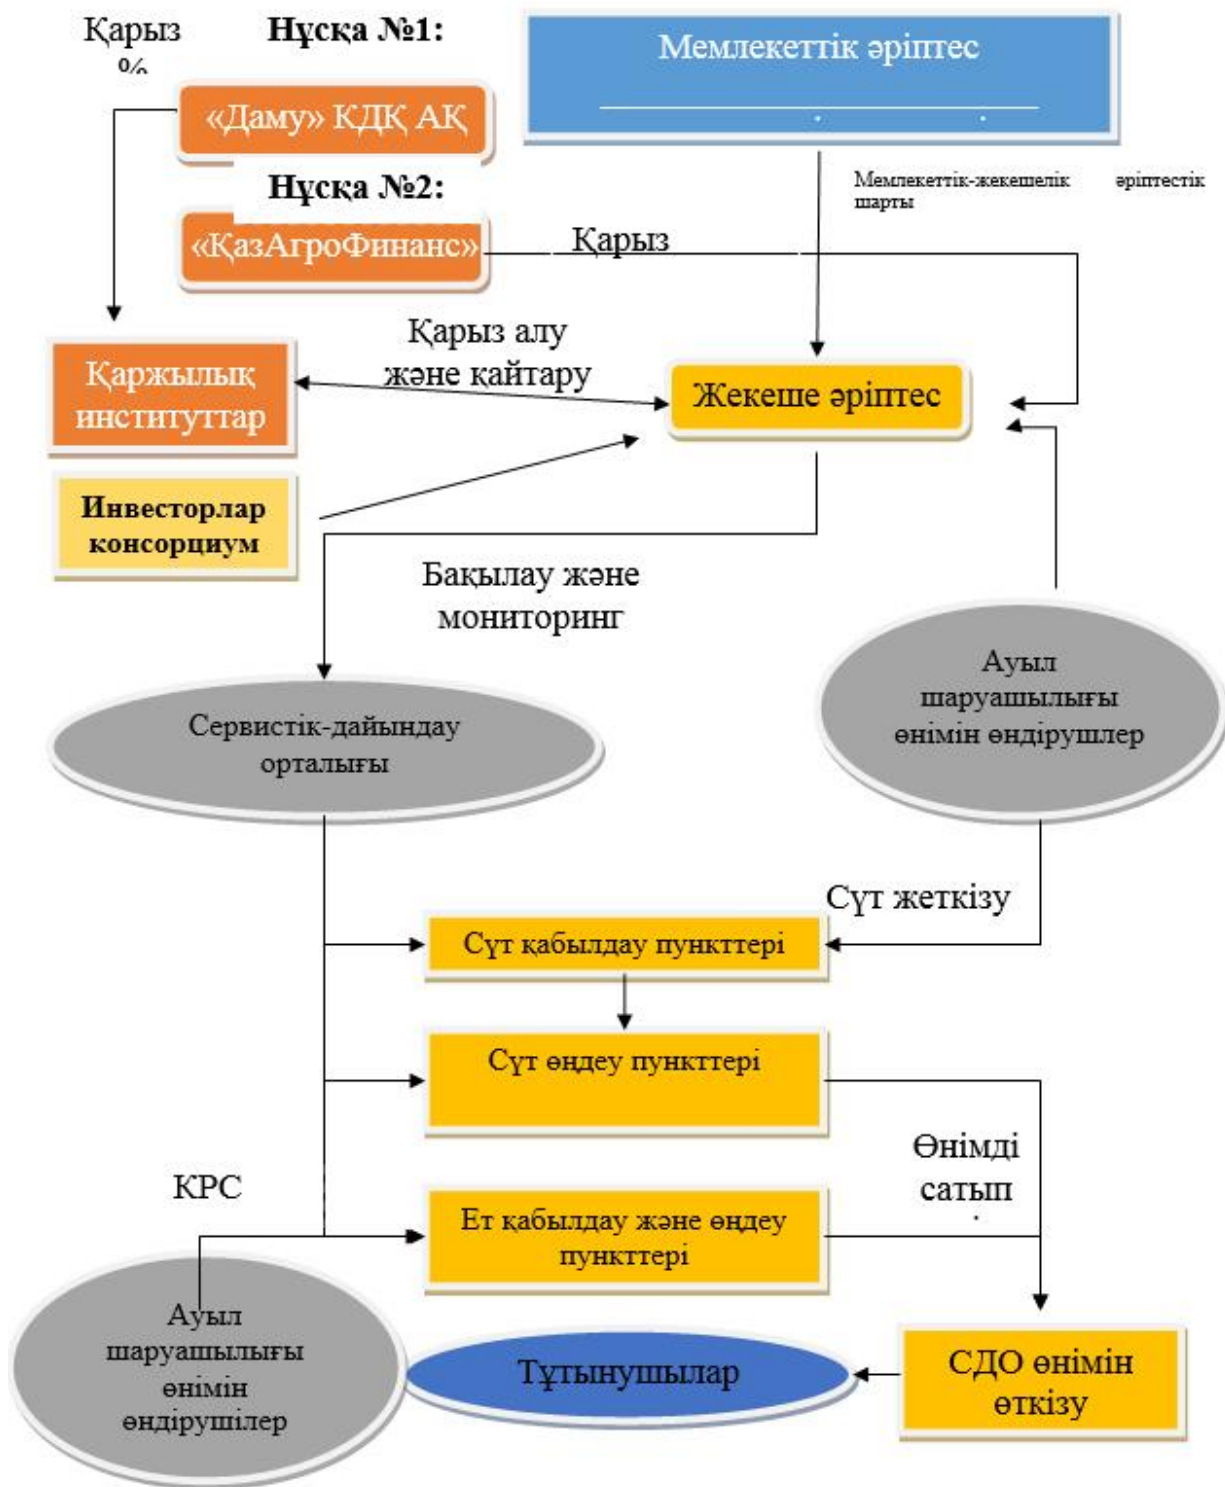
Қарыз %

Нұсқа №1:

Мемлекеттік әріптес

«Даму» КДҚ АҚ

Мемлекеттік-жекешелік әріптестік шарты

Нұсқа №2:

«ҚазАгроФинанс»

Қарыз

Қарыз алу және қайтару

Қаржылық институттар

Жекеше әріптес

Инвесторлар консорциум

Бақылау және мониторинг

Ауыл шаруашылығы өнімін өндірушлер

Сервистік-дайындау орталығы

Сүт жеткізу

Сүт қабылдау пункттері

Сүт өңдеу пункттері

Өнімді сатып

КРС

Ет қабылдау және өңдеу пункттері

Ауыл шаруашылығы өнімін өндірушілер

Тұтынушылар

СДО өнімін өткізу